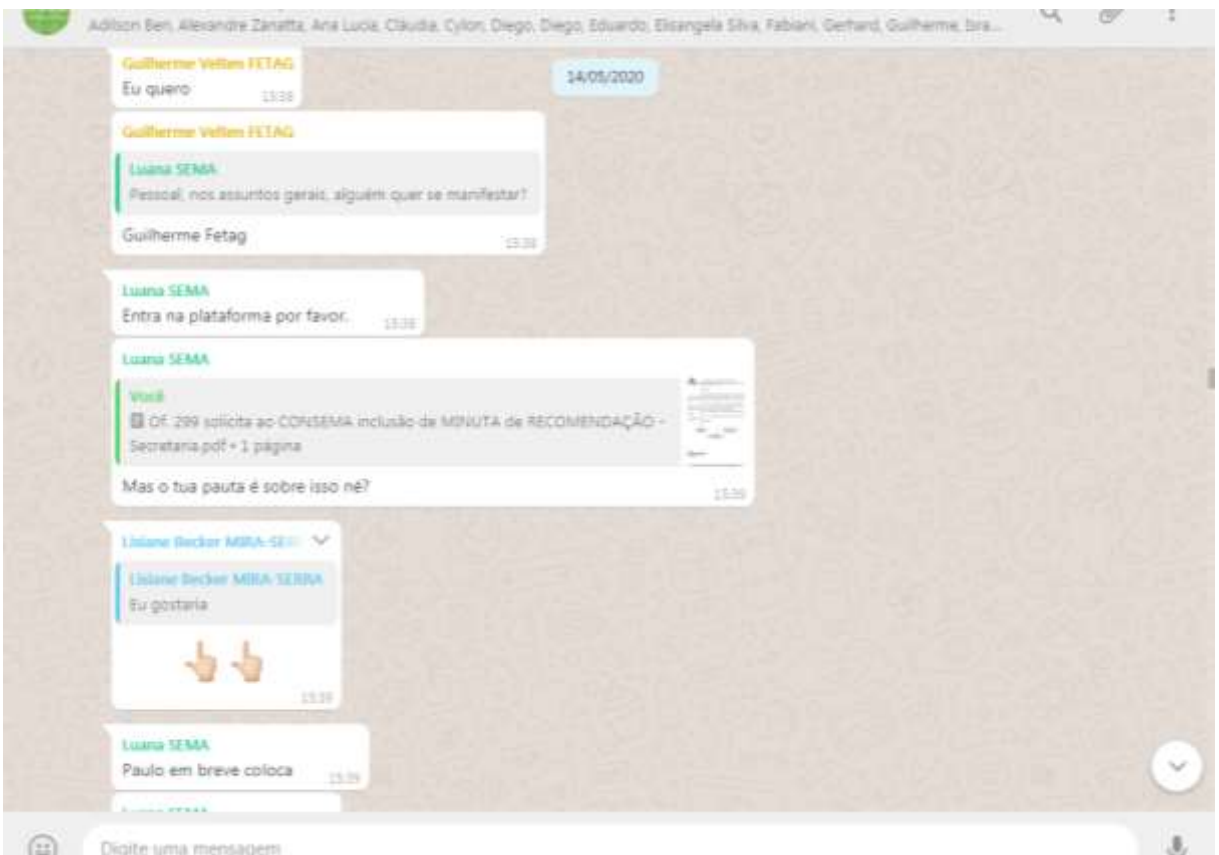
Adilson Ben, Alexandre Zanatta, Ana Lucia, Cláudia, Cylon, Diego, Diego, Eduardo, Elisangela Silva, Fabiani, Gerhard, Guilherme, Isra...

14/05/2020

Guilherme Vellen FETAG
Eu quero
13:38

Guilherme Vellen FETAG
Luana SEMA
Pessoal, nos assuntos gerais, alguém quer se manifestar?
Guilherme Fetag
13:38

Luana SEMA
Entra na plataforma por favor.
13:38

Luana SEMA
Você
OF. 299 solicita ao CONSEMA inclusão de MINUTA de RECOMENDAÇÃO - Secretaria.pdf • 1 página
Mas o tua pauta é sobre isso né?
13:39

Lisiane Becker MIRA-SE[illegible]
Lisiane Becker MIRA-SERRA
Eu gostaria
👆👆
13:39

Luana SEMA
Paulo em breve coloca
13:39

Digite uma mensagem